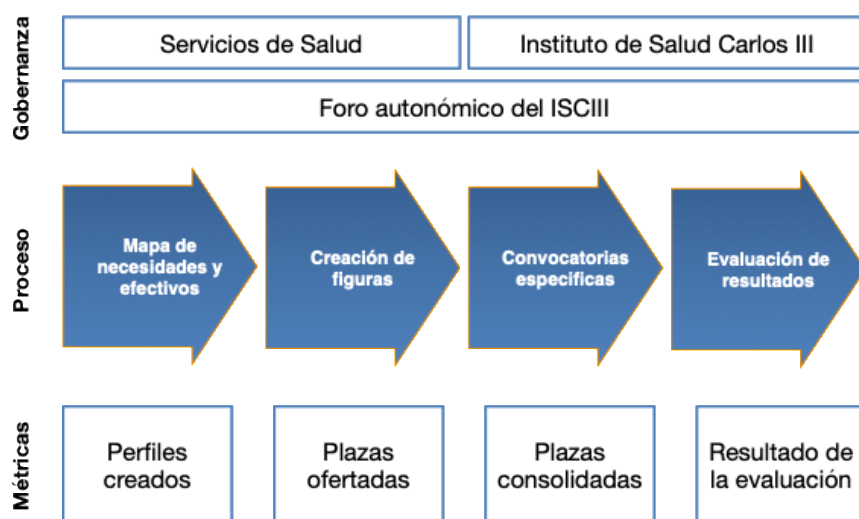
Gobernanza

Servicios de Salud

Instituto de Salud Carlos III

Foro autonómico del ISCIII

Proceso

Mapa de necesidades y efectivos

Creación de figuras

Convocatorias especificas

Evaluación de resultados

Métricas

Perfiles creados

Plazas ofertadas

Plazas consolidadas

Resultado de la evaluación